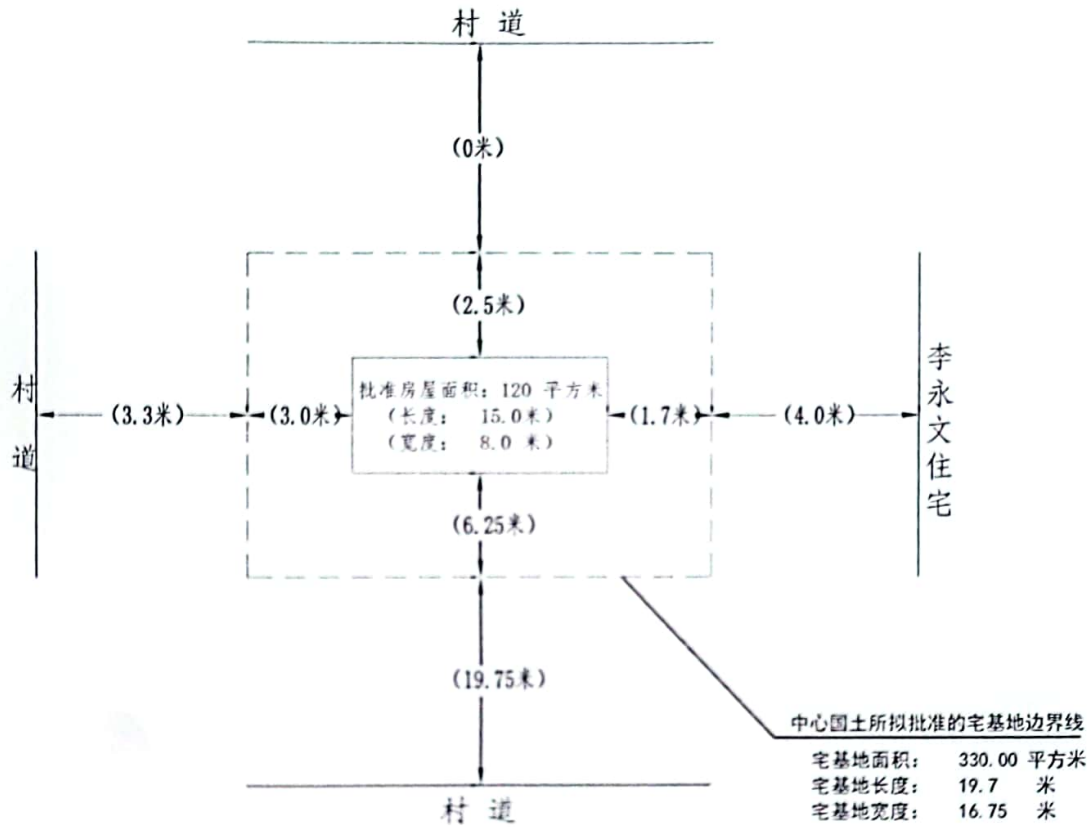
村 道

(0米)

(2.5米)

村
道

(3.3米)

(3.0米)

批准房屋面积：120 平方米
（长度： 15.0米）
（宽度： 8.0 米）

(1.7米)

(4.0米)

李
永
文
住
宅

(6.25米)

(19.75米)

中心国土所拟批准的宅基地边界线

宅基地面积： 330.00 平方米
宅基地长度： 19.7 米
宅基地宽度： 16.75 米

村 道